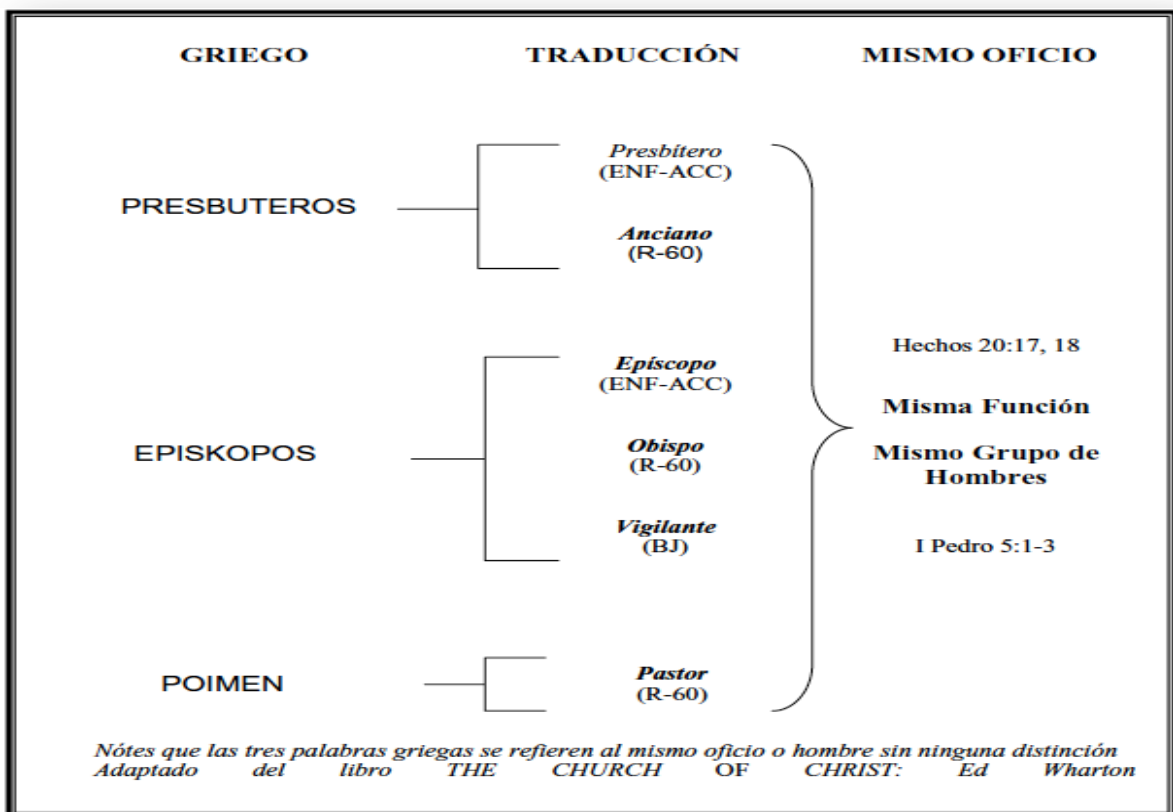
GRIEGO TRADUCCIÓN MISMO OFICIO

PRESBUTEROS

Presbítero
(ENF-ACC)

Anciano
(R-60)

EPISKOPOS

Epíscopo
(ENF-ACC)

Obispo
(R-60)

Vigilante
(BJ)

POIMEN

Pastor
(R-60)

Hechos 20:17, 18

Misma Función

Mismo Grupo de Hombres

I Pedro 5:1-3

Nótes que las tres palabras griegas se refieren al mismo oficio o hombre sin ninguna distinción
Adaptado del libro THE CHURCH OF CHRIST: Ed Wharton